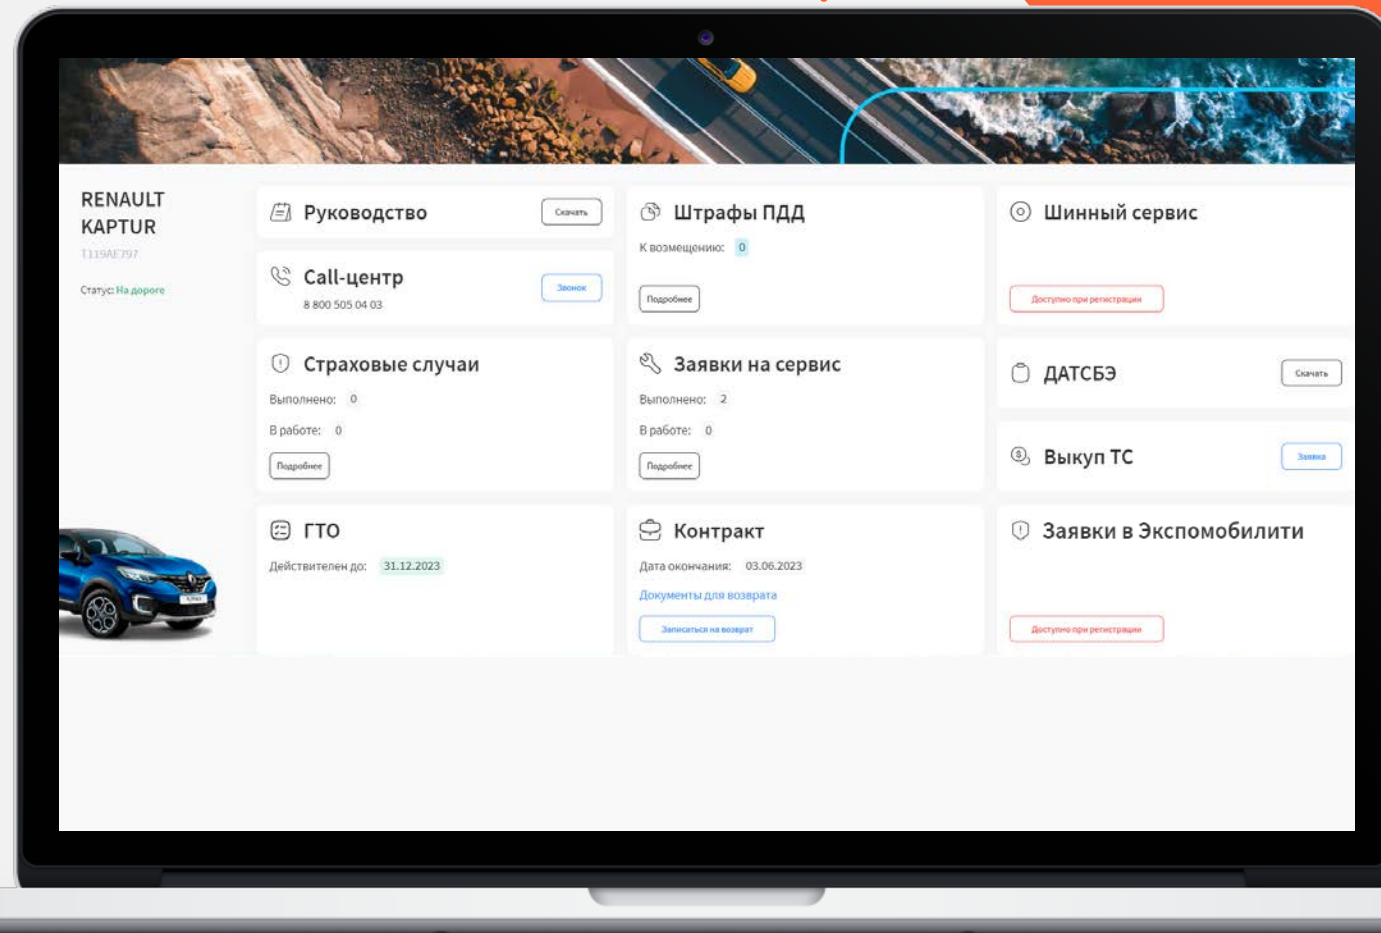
RENAULT KAPTUR

T119AE797

Статус: На дороге

Руководство

Скачать

Call-центр

8 800 505 04 03

Звонок

Страховые случаи

Выполнено: 0

В работе: 0

Подробнее

ГТО

Действителен до: 31.12.2023

Штрафы ПДД

К возмещению: 0

Подробнее

Заявки на сервис

Выполнено: 2

В работе: 0

Подробнее

Контракт

Дата окончания: 03.06.2023

Документы для возврата

Записаться на возврат

Шинный сервис

Доступно при регистрации

ДАТСБЭ

Скачать

Выкуп ТС

Заявка

Заявки в Экспомобилити

Доступно при регистрации